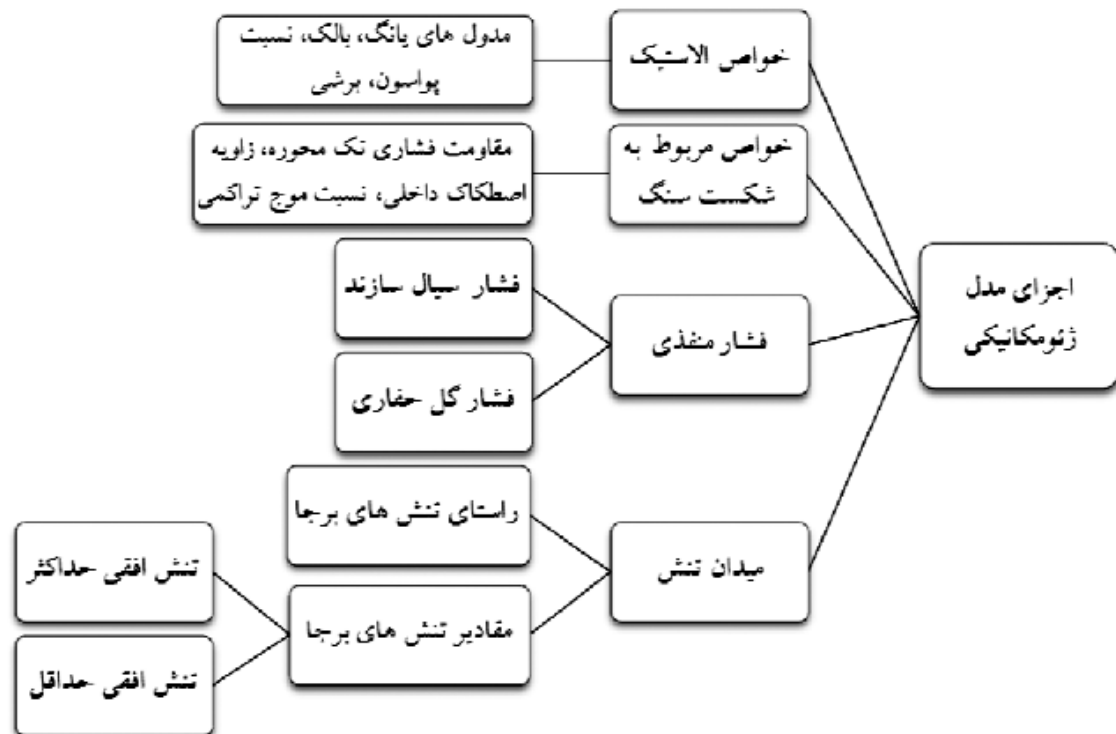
اجزای مدل ژئومکانیکی

خواص الاستیک

مدول های یانگ، بالک، نسبت پواسون، برشی

خواص مربوط به شکست سنگ

مقاومت فشاری تک محوره، زاویه اصطکاک داخلی، نسبت موج تراکمی

فشار منفذی

فشار سیال سازند

فشار گل حفاری

میدان تنش

راستای تنش های برجا

مقادیر تنش های برجا

تنش افقی حداکثر

تنش افقی حداقل